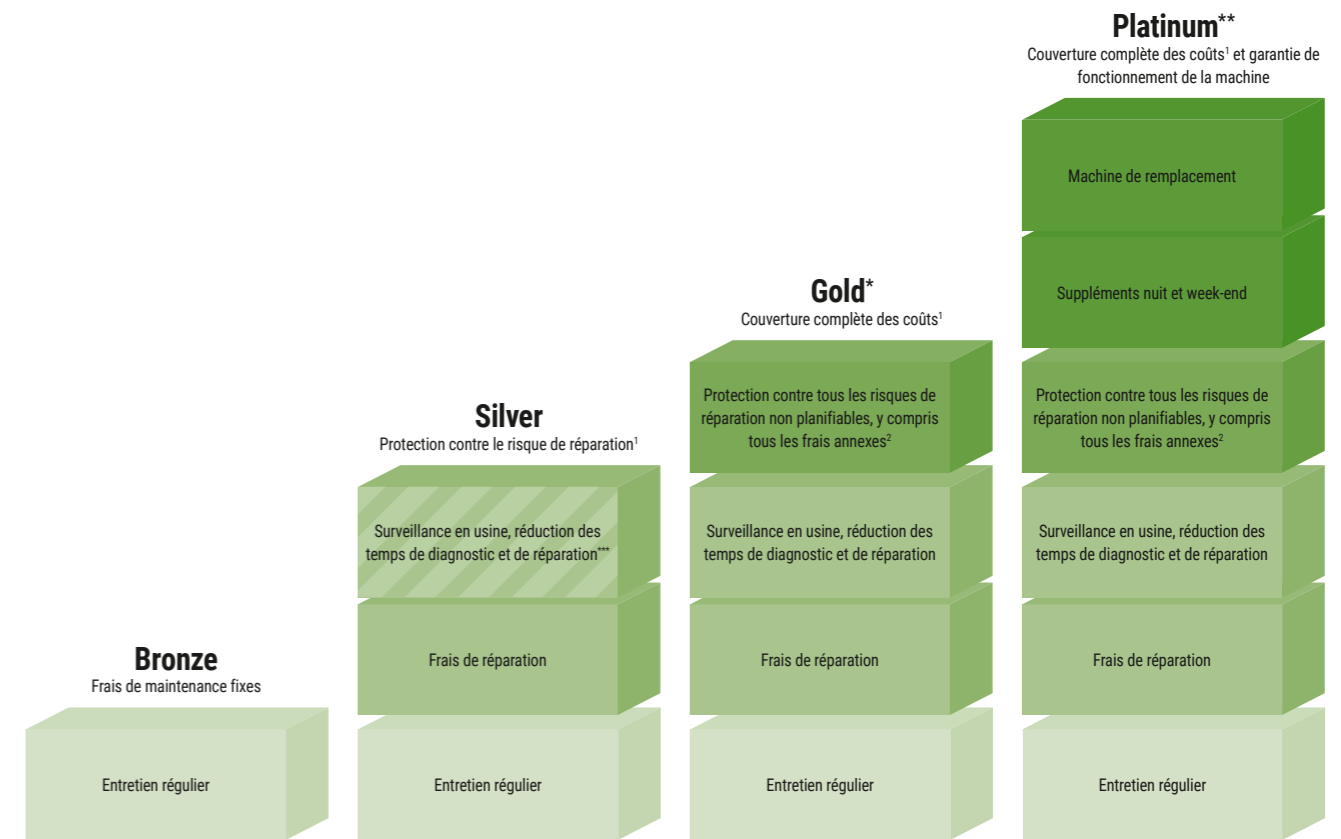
**Platinum****
Couverture complète des coûts$^1$ et garantie de fonctionnement de la machine

Machine de remplacement

Suppléments nuit et week-end

Protection contre tous les risques de réparation non planifiables, y compris tous les frais annexes$^2$

Surveillance en usine, réduction des temps de diagnostic et de réparation

Frais de réparation

Entretien régulier

**Gold***
Couverture complète des coûts$^1$

Protection contre tous les risques de réparation non planifiables, y compris tous les frais annexes$^2$

Surveillance en usine, réduction des temps de diagnostic et de réparation

Frais de réparation

Entretien régulier

**Silver**
Protection contre le risque de réparation$^1$

Surveillance en usine, réduction des temps de diagnostic et de réparation***

Frais de réparation

Entretien régulier

**Bronze**
Frais de maintenance fixes

Entretien régulier